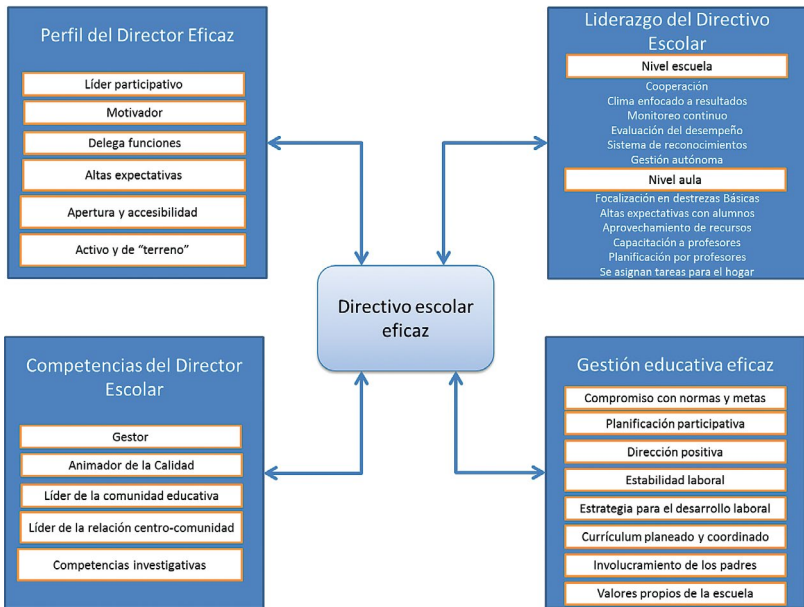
Perfil del Director Eficaz

Líder participativo

Motivador

Delega funciones

Altas expectativas

Apertura y accesibilidad

Activo y de "terreno"

Liderazgo del Directivo Escolar

Nivel escuela

Cooperación
Clima enfocado a resultados
Monitoreo continuo
Evaluación del desempeño
Sistema de reconocimientos
Gestión autónoma

Nivel aula

Focalización en destrezas Básicas
Altas expectativas con alumnos
Aprovechamiento de recursos
Capacitación a profesores
Planificación por profesores
Se asignan tareas para el hogar

Directivo escolar eficaz

Competencias del Director Escolar

Gestor

Animador de la Calidad

Líder de la comunidad educativa

Líder de la relación centro-comunidad

Competencias investigativas

Gestión educativa eficaz

Compromiso con normas y metas

Planificación participativa

Dirección positiva

Estabilidad laboral

Estrategia para el desarrollo laboral

Currículum planeado y coordinado

Involucramiento de los padres

Valores propios de la escuela